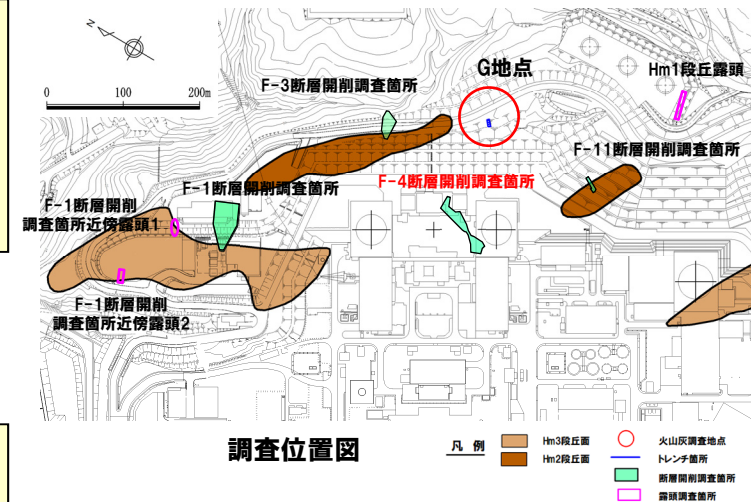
N

0 100 200m

F-3断層開削調査箇所

G地点

Hm1段丘露頭

F-11断層開削調査箇所

F-1断層開削調査箇所

F-4断層開削調査箇所

F-1断層開削調査箇所近傍露頭1

F-1断層開削調査箇所近傍露頭2

調査位置図

凡例

Hm3段丘面

Hm2段丘面

火山灰調査地点

トレンチ箇所

断層開削調査箇所

露頭調査箇所